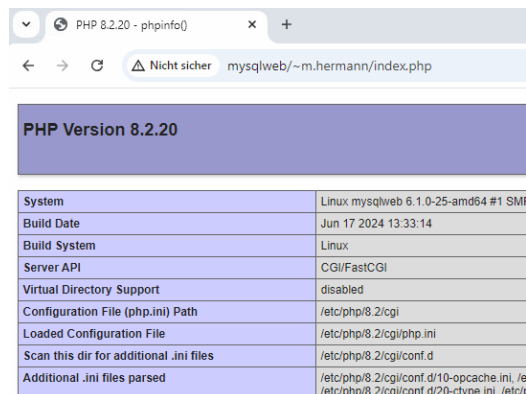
PHP 8.2.20 - phpinfo() ×  +

← → C  Nicht sicher  mysqlweb/~m.hermann/index.php

PHP Version 8.2.20

| | |
|---|---|
| System | Linux mysqlweb 6.1.0-25-amd64 #1 SM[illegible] |
| Build Date | Jun 17 2024 13:33:14 |
| Build System | Linux |
| Server API | CGI/FastCGI |
| Virtual Directory Support | disabled |
| Configuration File (php.ini) Path | /etc/php/8.2/cgi |
| Loaded Configuration File | /etc/php/8.2/cgi/php.ini |
| Scan this dir for additional .ini files | /etc/php/8.2/cgi/conf.d |
| Additional .ini files parsed | /etc/php/8.2/cgi/conf.d/10-opcache.ini, /e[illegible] /etc/php/8.2/cgi/conf.d/20-ctype.ini, /etc/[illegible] |